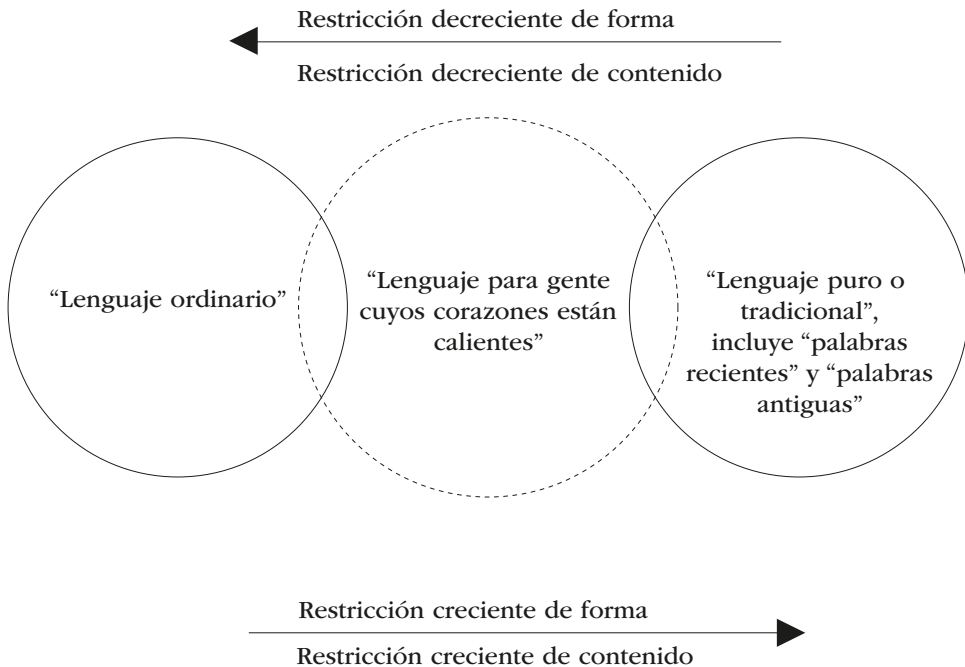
Restricción decreciente de forma

Restricción decreciente de contenido

“Lenguaje ordinario”

“Lenguaje para gente cuyos corazones están calientes”

“Lenguaje puro o tradicional”, incluye “palabras recientes” y “palabras antiguas”

Restricción creciente de forma

Restricción creciente de contenido